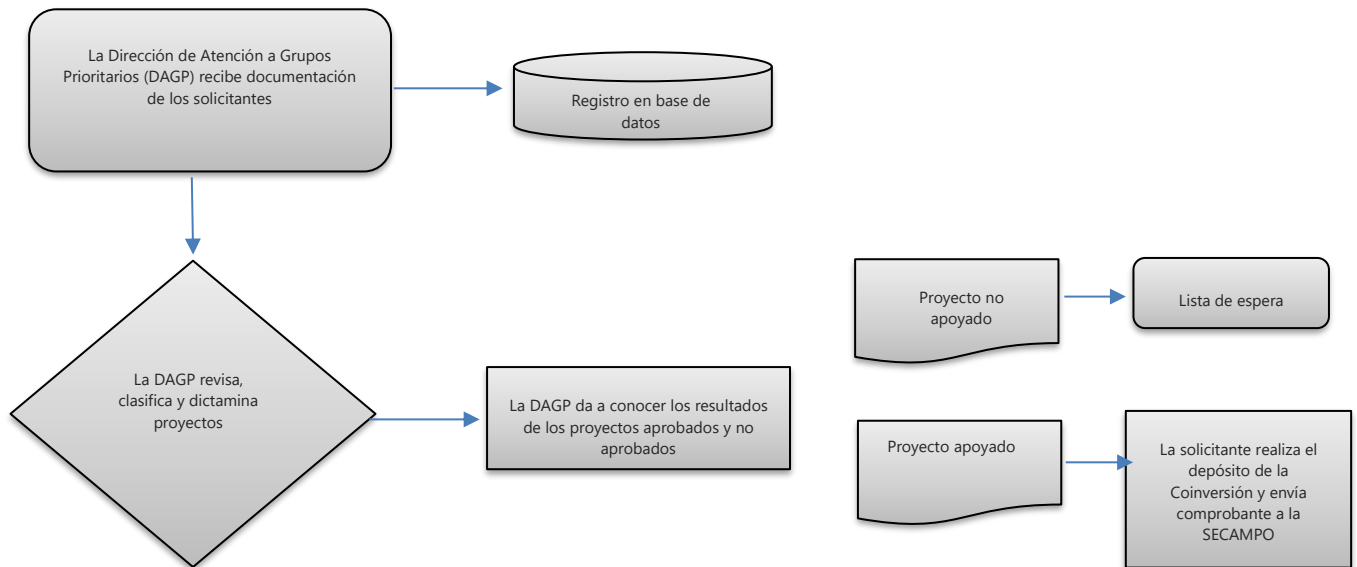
La Dirección de Atención a Grupos Prioritarios (DAGP) recibe documentación de los solicitantes

Registro en base de datos

La DAGP revisa, clasifica y dictamina proyectos

La DAGP da a conocer los resultados de los proyectos aprobados y no aprobados

Proyecto no apoyado

Lista de espera

Proyecto apoyado

La solicitante realiza el depósito de la Coinversión y envía comprobante a la SECAMPO